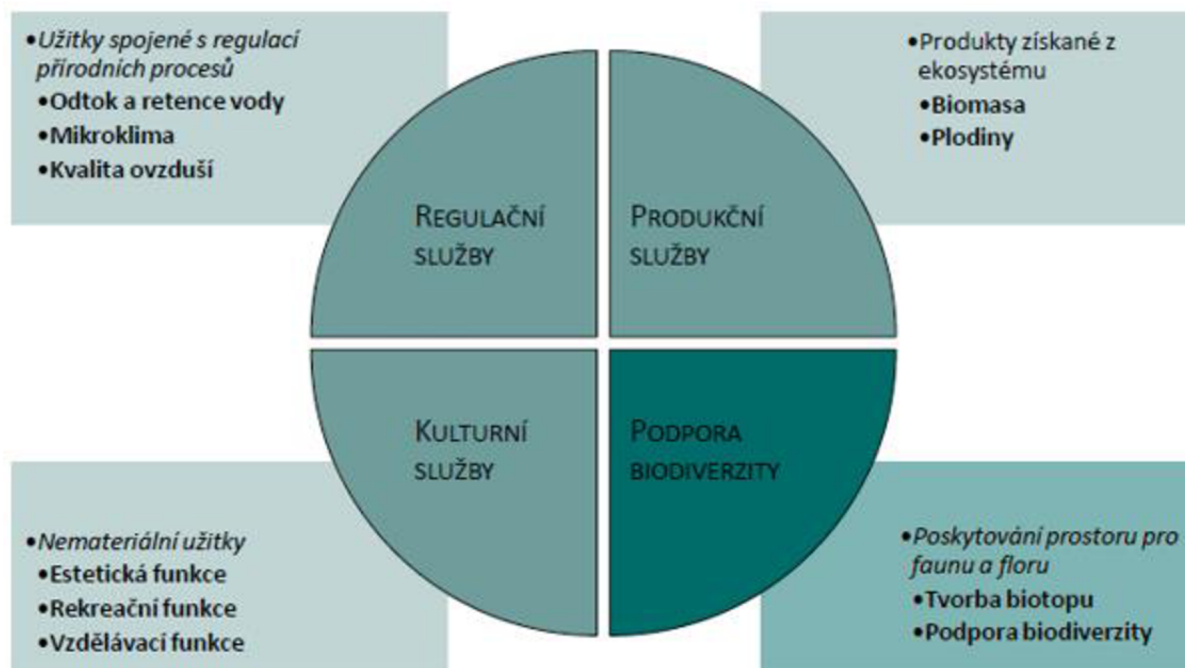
•Užitky spojené s regulací přírodních procesů
•Odtok a retence vody
•Mikroklima
•Kvalita ovzduší

•Produkty získané z ekosystému
•Biomasa
•Plodiny

REGULAČNÍ SLUŽBY

PRODUKČNÍ SLUŽBY

KULTURNÍ SLUŽBY

PODPORA BIODIVERZITY

•Nemateriální užitky
•Estetická funkce
•Rekreační funkce
•Vzdělávací funkce

•Poskytování prostoru pro faunu a floru
•Tvorba biotopu
•Podpora biodiverzity